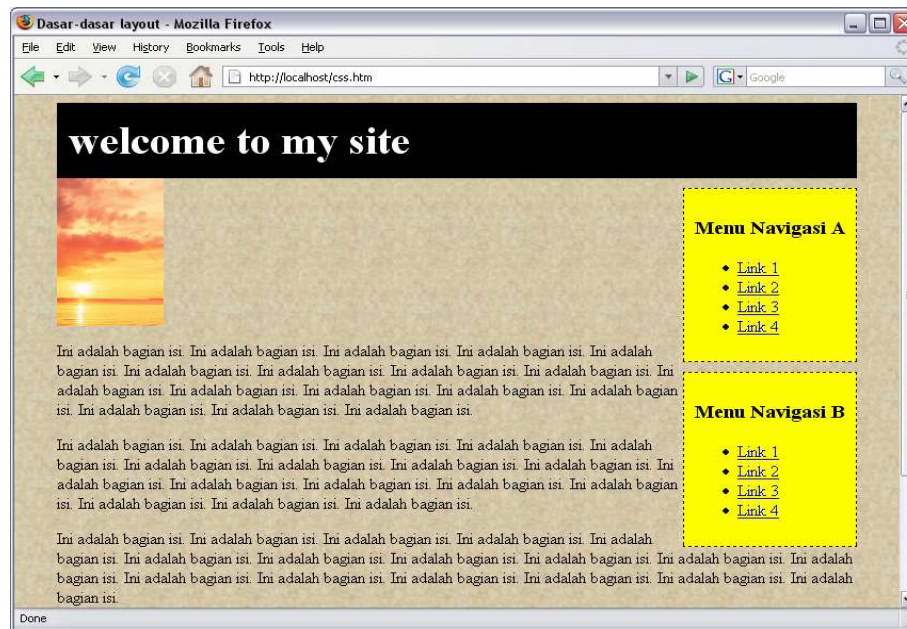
Dasar-dasar layout - Mozilla Firefox

File Edit View History Bookmarks Tools Help

http://localhost/css.htm

Google

welcome to my site

Menu Navigasi A

- Link 1
- Link 2
- Link 3
- Link 4

Menu Navigasi B

- Link 1
- Link 2
- Link 3
- Link 4

Ini adalah bagian isi. Ini adalah bagian isi. Ini adalah bagian isi. Ini adalah bagian isi. Ini adalah bagian isi. Ini adalah bagian isi. Ini adalah bagian isi. Ini adalah bagian isi. Ini adalah bagian isi. Ini adalah bagian isi. Ini adalah bagian isi. Ini adalah bagian isi. Ini adalah bagian isi. Ini adalah bagian isi. Ini adalah bagian isi. Ini adalah bagian isi. Ini adalah bagian isi.

Ini adalah bagian isi. Ini adalah bagian isi. Ini adalah bagian isi. Ini adalah bagian isi. Ini adalah bagian isi. Ini adalah bagian isi. Ini adalah bagian isi. Ini adalah bagian isi. Ini adalah bagian isi. Ini adalah bagian isi. Ini adalah bagian isi. Ini adalah bagian isi. Ini adalah bagian isi. Ini adalah bagian isi. Ini adalah bagian isi. Ini adalah bagian isi. Ini adalah bagian isi.

Ini adalah bagian isi. Ini adalah bagian isi. Ini adalah bagian isi. Ini adalah bagian isi. Ini adalah bagian isi. Ini adalah bagian isi. Ini adalah bagian isi. Ini adalah bagian isi. Ini adalah bagian isi. Ini adalah bagian isi. Ini adalah bagian isi. Ini adalah bagian isi. Ini adalah bagian isi. Ini adalah bagian isi. Ini adalah bagian isi. Ini adalah bagian isi. Ini adalah bagian isi.

Done